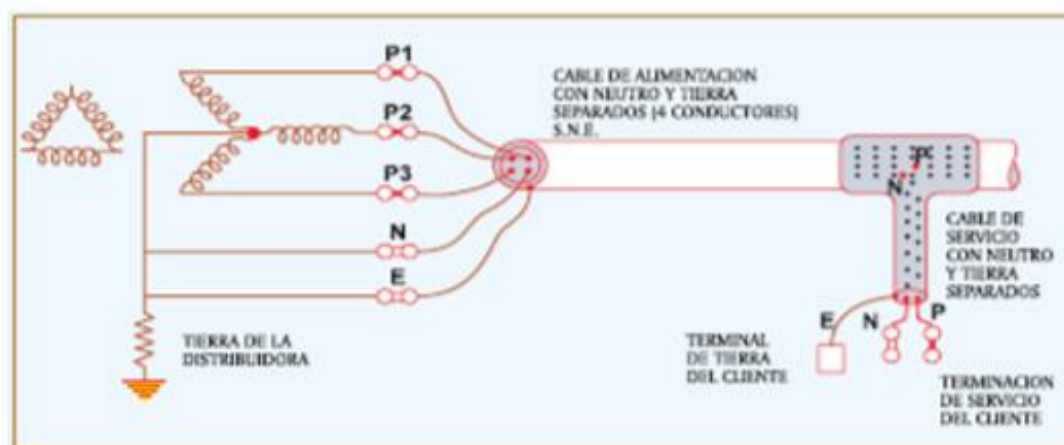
P1

P2

P3

N

E

CABLE DE ALIMENTACION CON NEUTRO Y TIERRA SEPARADOS (4 CONDUCTORES) S.N.E.

P

N

CABLE DE SERVICIO CON NEUTRO Y TIERRA SEPARADOS

TIERRA DE LA DISTRIBUIDORA

E

N

P

TERMINAL DE TIERRA DEL CLIENTE

TERMINACION DE SERVICIO DEL CLIENTE